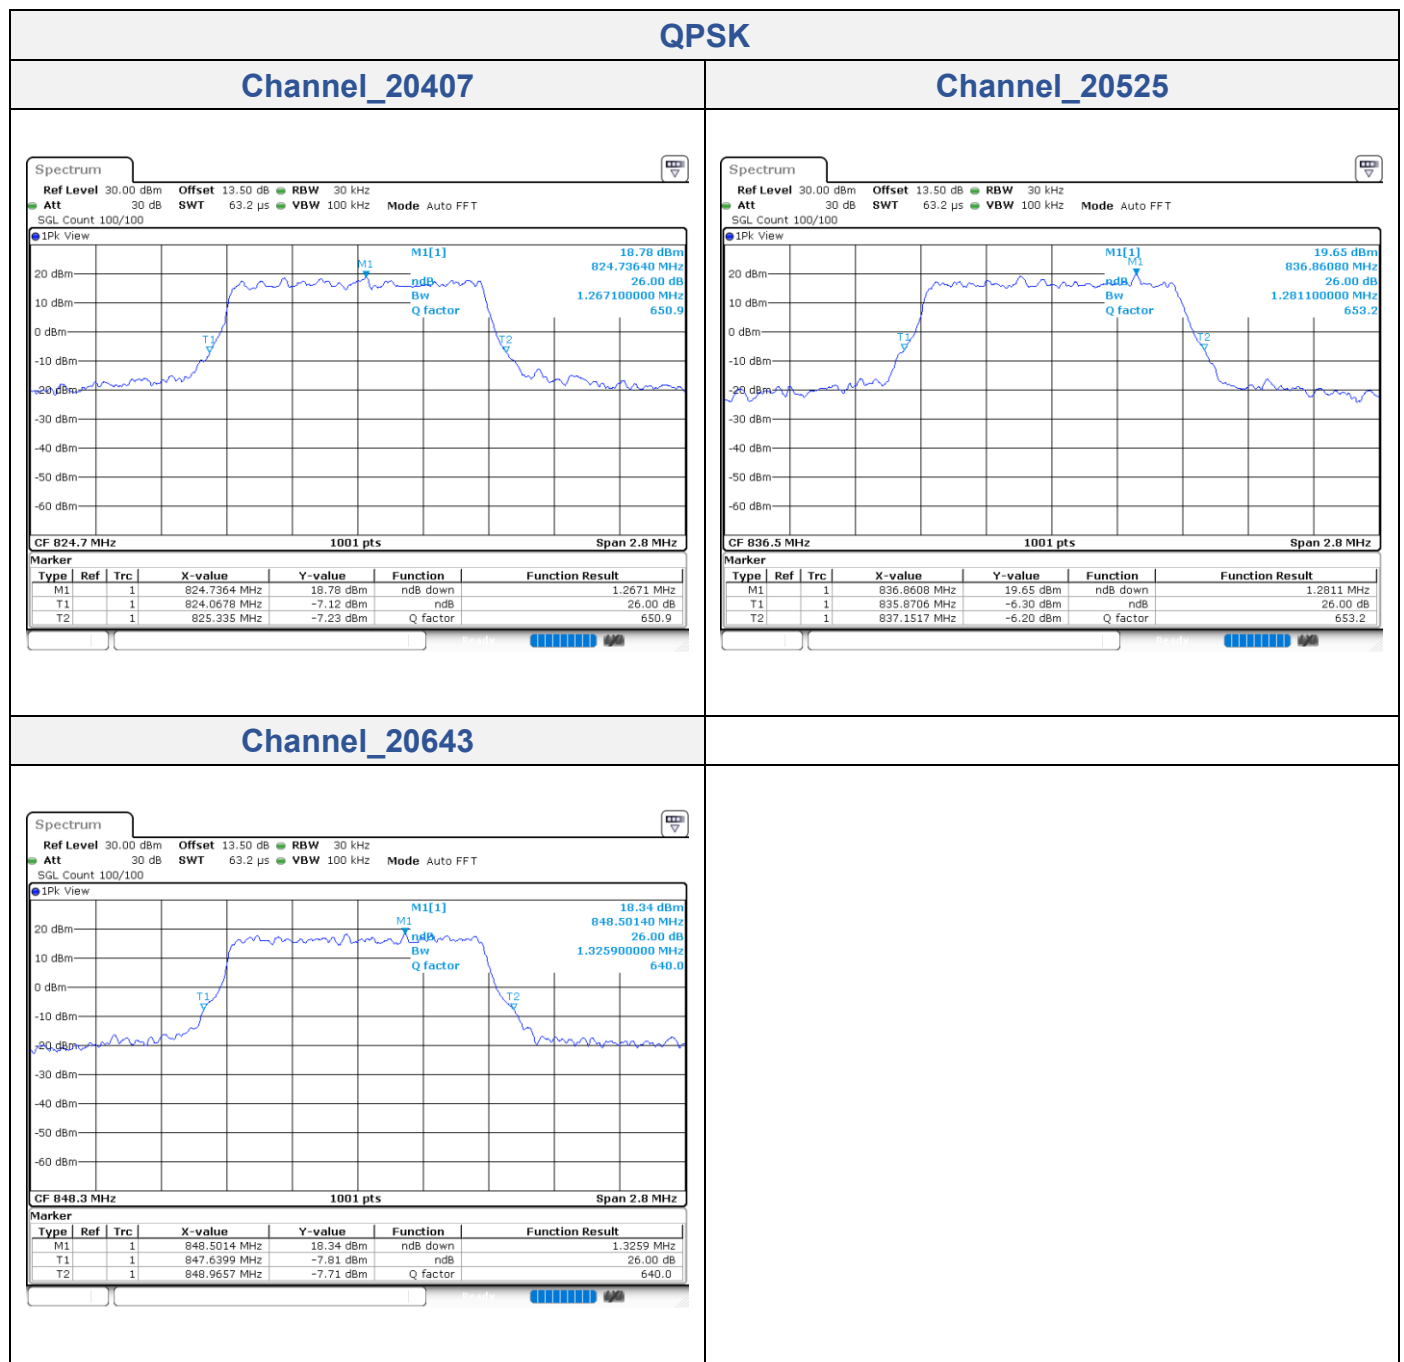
QPSK

Channel_20407

Spectrum
Ref Level 30.00 dBm Offset 13.50 dB RBW 30 kHz
Att 30 dB SWT 63.2 µs VBW 100 kHz Mode Auto FFT
SGL Count 100/100
1Pk View
M1[1] 18.78 dBm
824.73640 MHz
ndB 26.00 dB
Bw 1.267100000 MHz
Q factor 650.9
20 dBm
10 dBm
0 dBm
-10 dBm
-20 dBm
-30 dBm
-40 dBm
-50 dBm
-60 dBm
M1
T1
T2
CF 824.7 MHz 1001 pts Span 2.8 MHz
Marker

| Type | Ref | Trc | X-value | Y-value | Function | Function Result |
|---|---|---|---|---|---|---|
| M1 | | 1 | 824.7364 MHz | 18.78 dBm | ndB down | 1.2671 MHz |
| T1 | | 1 | 824.0678 MHz | -7.12 dBm | ndB | 26.00 dB |
| T2 | | 1 | 825.335 MHz | -7.23 dBm | Q factor | 650.9 |

Channel_20525

Spectrum
Ref Level 30.00 dBm Offset 13.50 dB RBW 30 kHz
Att 30 dB SWT 63.2 µs VBW 100 kHz Mode Auto FFT
SGL Count 100/100
1Pk View
M1[1] 19.65 dBm
836.86080 MHz
ndB 26.00 dB
Bw 1.281100000 MHz
Q factor 653.2
20 dBm
10 dBm
0 dBm
-10 dBm
-20 dBm
-30 dBm
-40 dBm
-50 dBm
-60 dBm
M1
T1
T2
CF 836.5 MHz 1001 pts Span 2.8 MHz
Marker

| Type | Ref | Trc | X-value | Y-value | Function | Function Result |
|---|---|---|---|---|---|---|
| M1 | | 1 | 836.8608 MHz | 19.65 dBm | ndB down | 1.2811 MHz |
| T1 | | 1 | 835.8706 MHz | -6.30 dBm | ndB | 26.00 dB |
| T2 | | 1 | 837.1517 MHz | -6.20 dBm | Q factor | 653.2 |

Channel_20643

Spectrum
Ref Level 30.00 dBm Offset 13.50 dB RBW 30 kHz
Att 30 dB SWT 63.2 µs VBW 100 kHz Mode Auto FFT
SGL Count 100/100
1Pk View
M1[1] 18.34 dBm
848.50140 MHz
ndB 26.00 dB
Bw 1.325900000 MHz
Q factor 640.0
20 dBm
10 dBm
0 dBm
-10 dBm
-20 dBm
-30 dBm
-40 dBm
-50 dBm
-60 dBm
M1
T1
T2
CF 848.3 MHz 1001 pts Span 2.8 MHz
Marker

| Type | Ref | Trc | X-value | Y-value | Function | Function Result |
|---|---|---|---|---|---|---|
| M1 | | 1 | 848.5014 MHz | 18.34 dBm | ndB down | 1.3259 MHz |
| T1 | | 1 | 847.6399 MHz | -7.81 dBm | ndB | 26.00 dB |
| T2 | | 1 | 848.9657 MHz | -7.71 dBm | Q factor | 640.0 |